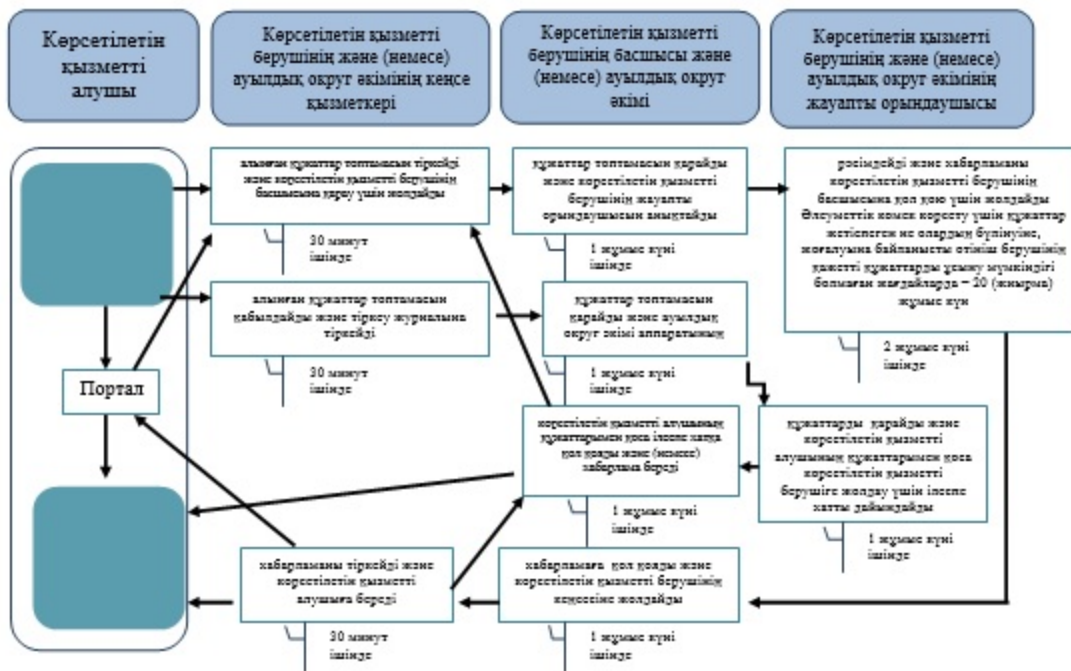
Көрсетілетін қызметті алушы

Көрсетілетін қызметті берушінің және (немесе) ауылдық округ әкімінің кеңсе қызметкері

Көрсетілетін қызметті берушінің басшысы және (немесе) ауылдық округ әкімі

Көрсетілетін қызметті берушінің және (немесе) ауылдық округ әкімінің жауапты орындаушысы

алынған құжаттар топтамасын тіркейді және көрсетілетін қызметті берушінің басшысына қарау үшін жолдайды

30 минут ішінде

құжаттар топтамасын қарайды және көрсетілетін қызметті берушінің жауапты орындаушысын анықтайды

1 жұмыс күні ішінде

рәсімдейді және хабарламаны көрсетілетін қызметті берушінің басшысына қол қою үшін жолдайды Әлеуметтік көмек көрсету үшін құжаттар жетіспеген не олардың бүлінуіне, жоғалуына байланысты өтініш берушінің қажетті құжаттарды ұсыну мүмкіндігі болмаған жағдайларда – 20 (жиырма) жұмыс күн

алынған құжаттар топтамасын қабылдайды және тіркеу журналына тіркейді

30 минут ішінде

құжаттар топтамасын қарайды және ауылдық округ әкімі аппаратының

1 жұмыс күні ішінде

2 жұмыс күні ішінде

Портал

көрсетілетін қызметті алушының құжаттарымен қоса ілеспе хатқа қол қояды және (немесе) хабарлама береді

құжаттарды қарайды және көрсетілетін қызметті алушының құжаттарымен қоса көрсетілетін қызметті берушіге жолдау үшін ілеспе хатты дайындайды

1 жұмыс күні ішінде

1 жұмыс күні ішінде

хабарламаны тіркейді және көрсетілетін қызметті алушыға береді

30 минут ішінде

хабарламаға қол қояды және көрсетілетін қызмет берушінің кеңсесіне жолдайды

1 жұмыс күні ішінде